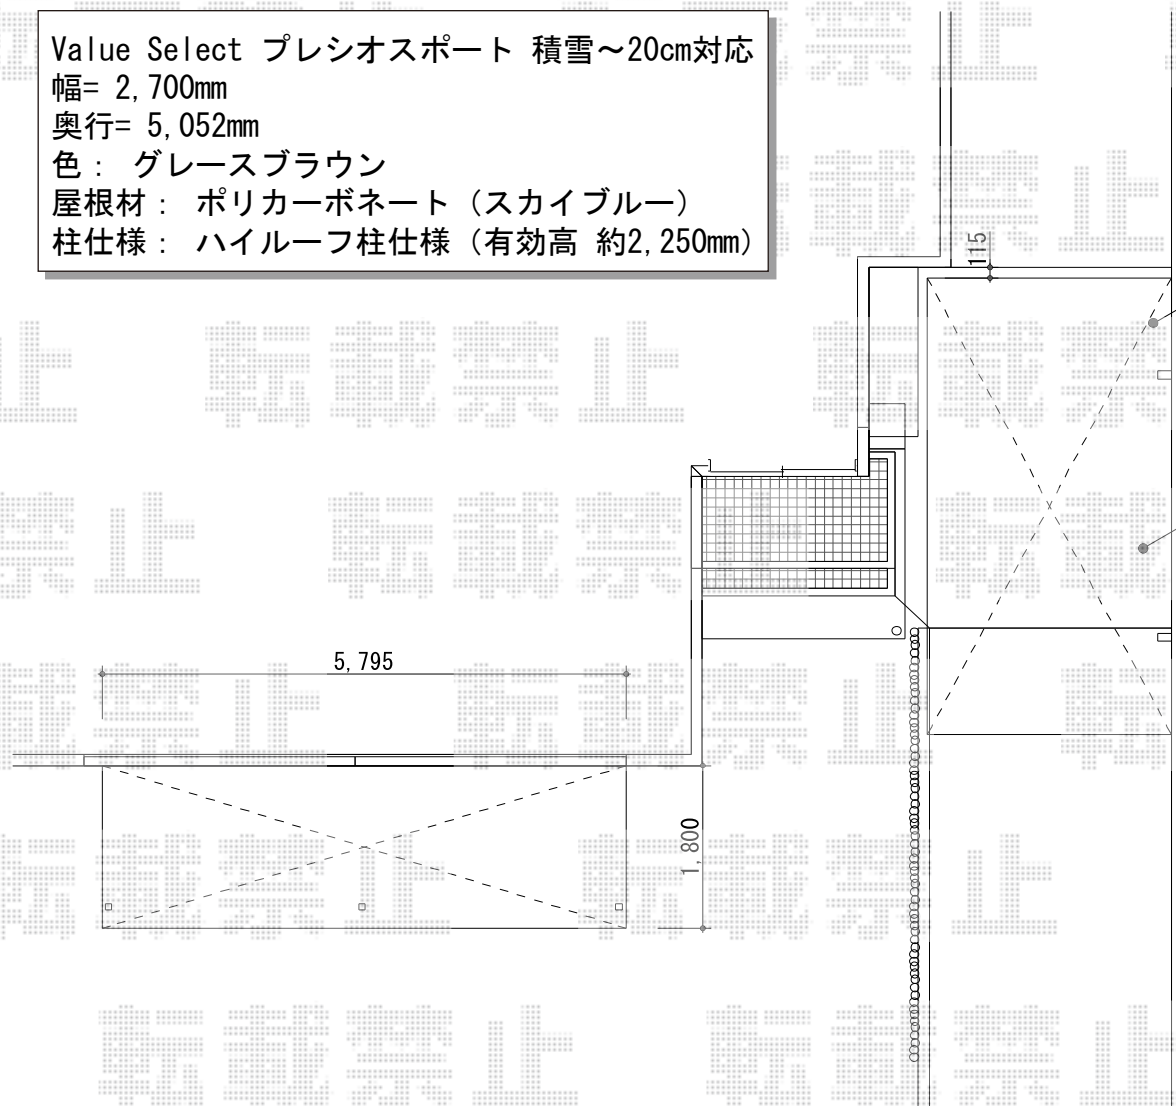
Value Select プレシオスポート 積雪～20cm対応
幅= 2,700mm
奥行= 5,052mm
色： グレースブラウン
屋根材： ポリカーボネート（スカイブルー）
柱仕様： ハイルーフ柱仕様（有効高 約2,250mm）

115

5,795

1,800

転載禁止 転載禁止 転載禁止 転載禁止 転載禁止 転載禁止